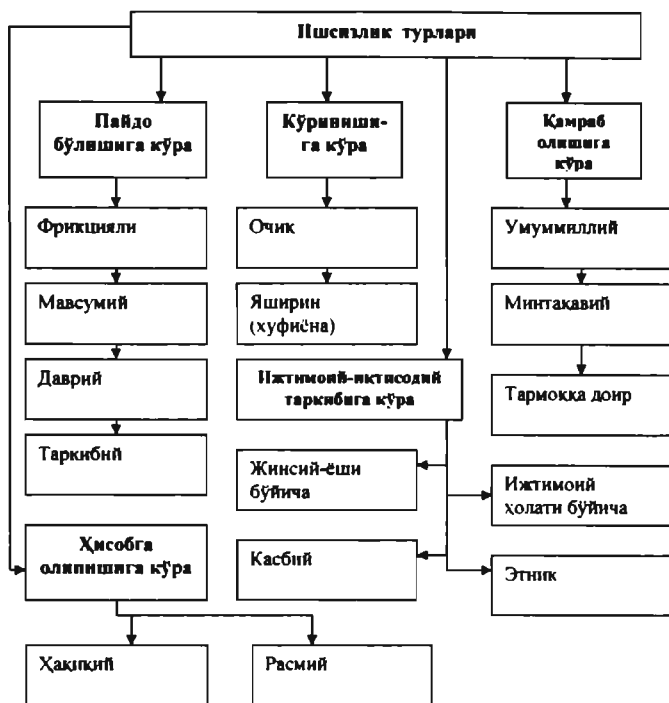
Ишсизлик турлари

Пайдо бўлишига кўра

Фрикцияли

Мавсумий

Даврий

Таркибий

Кўринишига кўра

Очиқ

Яширин (хуфиёна)

Қамраб олишига кўра

Умуммиллий

Минтақавий

Тармоққа доир

Ижтимоий-иқтисодий таркибига кўра

Жинсий-ёши бўйича

Ижтимоий ҳолати бўйича

Касбий

Этник

Ҳисобга олинишига кўра

Ҳақиқий

Расмий